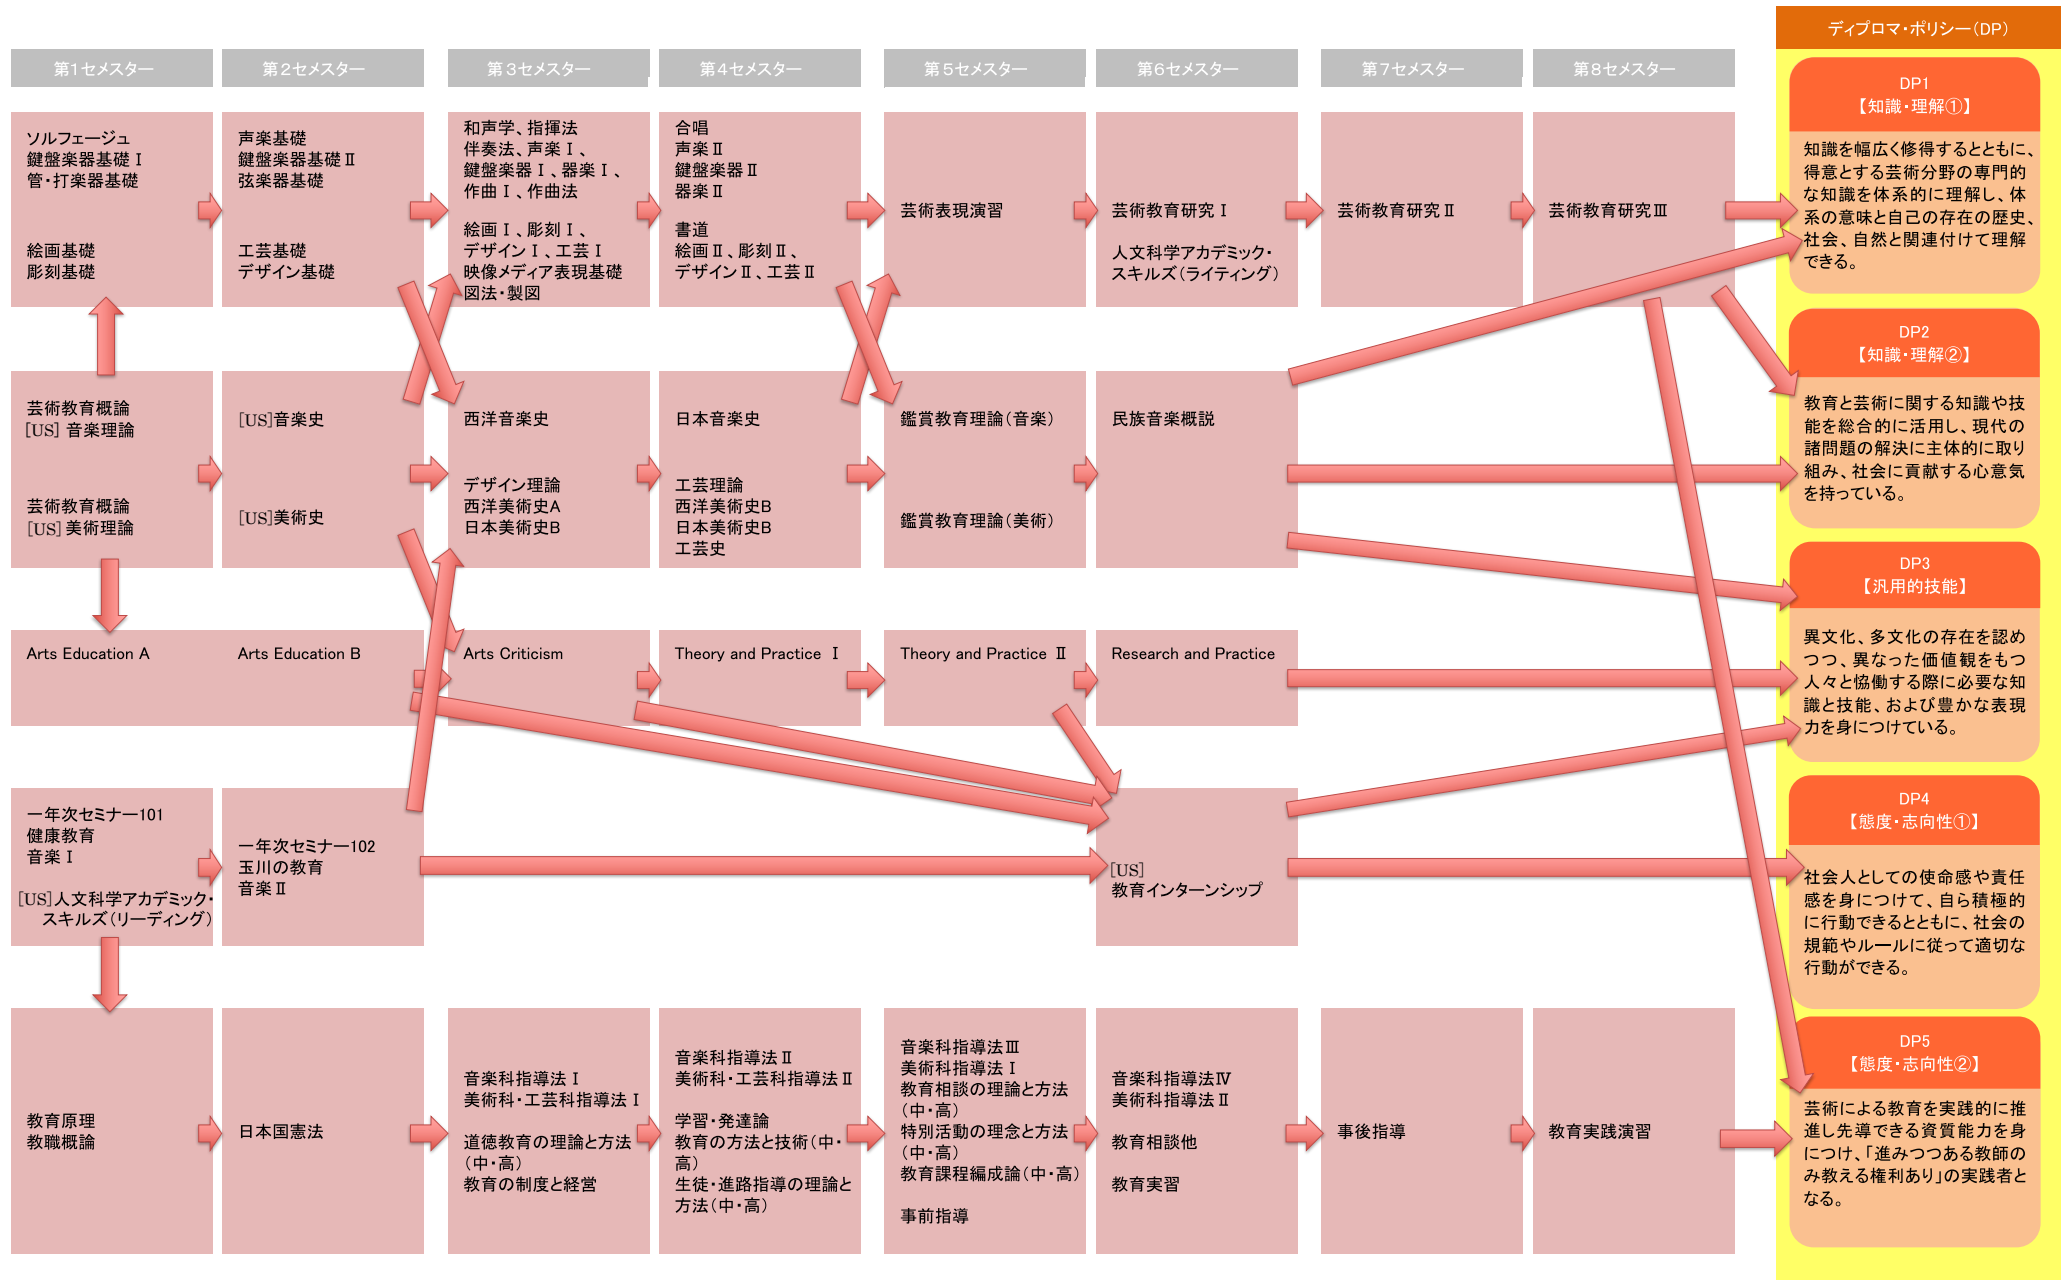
第1セメスター

第2セメスター

第3セメスター

第4セメスター

第5セメスター

第6セメスター

第7セメスター

第8セメスター

ディプロマ・ポリシー(DP)

ソルフェージュ
鍵盤楽器基礎 I
管・打楽器基礎

絵画基礎
彫刻基礎

声楽基礎
鍵盤楽器基礎 II
弦楽器基礎

工芸基礎
デザイン基礎

和声学、指揮法
伴奏法、声楽 I 、
鍵盤楽器 I 、器楽 I 、
作曲 I 、作曲法

絵画 I 、彫刻 I 、
デザイン I 、工芸 I
映像メディア表現基礎
図法・製図

合唱
声楽 II
鍵盤楽器 II
器楽 II

書道
絵画 II 、彫刻 II 、
デザイン II 、工芸 II

芸術表現演習

芸術教育研究 I

人文科学アカデミック・スキルズ(ライティング)

芸術教育研究 II

芸術教育研究 III

芸術教育概論
[US] 音楽理論

芸術教育概論
[US] 美術理論

[US]音楽史

[US]美術史

西洋音楽史

デザイン理論
西洋美術史A
日本美術史B

日本音楽史

工芸理論
西洋美術史B
日本美術史B
工芸史

鑑賞教育理論(音楽)

鑑賞教育理論(美術)

民族音楽概説

Arts Education A

Arts Education B

Arts Criticism

Theory and Practice I

Theory and Practice II

Research and Practice

一年次セミナー101
健康教育
音楽 I

[US]人文科学アカデミック・スキルズ(リーディング)

一年次セミナー102
玉川の教育
音楽 II

[US]
教育インターンシップ

教育原理
教職概論

日本国憲法

音楽科指導法 I
美術科・工芸科指導法 I

道徳教育の理論と方法(中・高)
教育の制度と経営

音楽科指導法 II
美術科・工芸科指導法 II

学習・発達論
教育の方法と技術(中・高)
生徒・進路指導の理論と方法(中・高)

音楽科指導法 III
美術科指導法 I
教育相談の理論と方法(中・高)
特別活動の理念と方法(中・高)
教育課程編成論(中・高)

事前指導

音楽科指導法 IV
美術科指導法 II

教育相談他

教育実習

事後指導

教育実践演習

DP1
【知識・理解①】
知識を幅広く修得するとともに、得意とする芸術分野の専門的な知識を体系的に理解し、体系の意味と自己の存在の歴史、社会、自然と関連付けて理解できる。

DP2
【知識・理解②】
教育と芸術に関する知識や技能を総合的に活用し、現代の諸問題の解決に主体的に取り組み、社会に貢献する心意気を持っている。

DP3
【汎用的技能】
異文化、多文化の存在を認めつつ、異なった価値観をもつ人々と協働する際に必要な知識と技能、および豊かな表現力を身につけている。

DP4
【態度・志向性①】
社会人としての使命感や責任感を身につけて、自ら積極的に行動できるとともに、社会の規範やルールに従って適切な行動ができる。

DP5
【態度・志向性②】
芸術による教育を実践的に推進し先導できる資質能力を身につけ、「進みつつある教師のみ教える権利あり」の実践者となる。